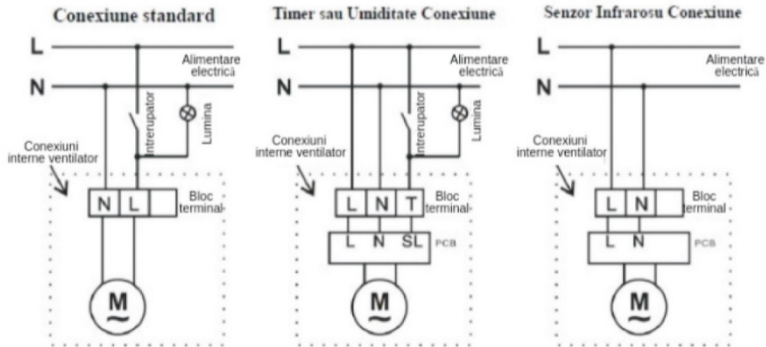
Conexiune standard

L
N
Alimentare electrică
Intrerupator
Lumina
Conexiuni interne ventilator
N L
Bloc terminal
M
~

Timer sau Umiditate Conexiune

L
N
Alimentare electrică
Intrerupator
Lumina
Conexiuni interne ventilator
L N T
Bloc terminal
L N SL
PCB
M
~

Senzor Infrarosu Conexiune

L
N
Alimentare electrică
Conexiuni interne ventilator
L N
Bloc terminal
L N
PCB
M
~